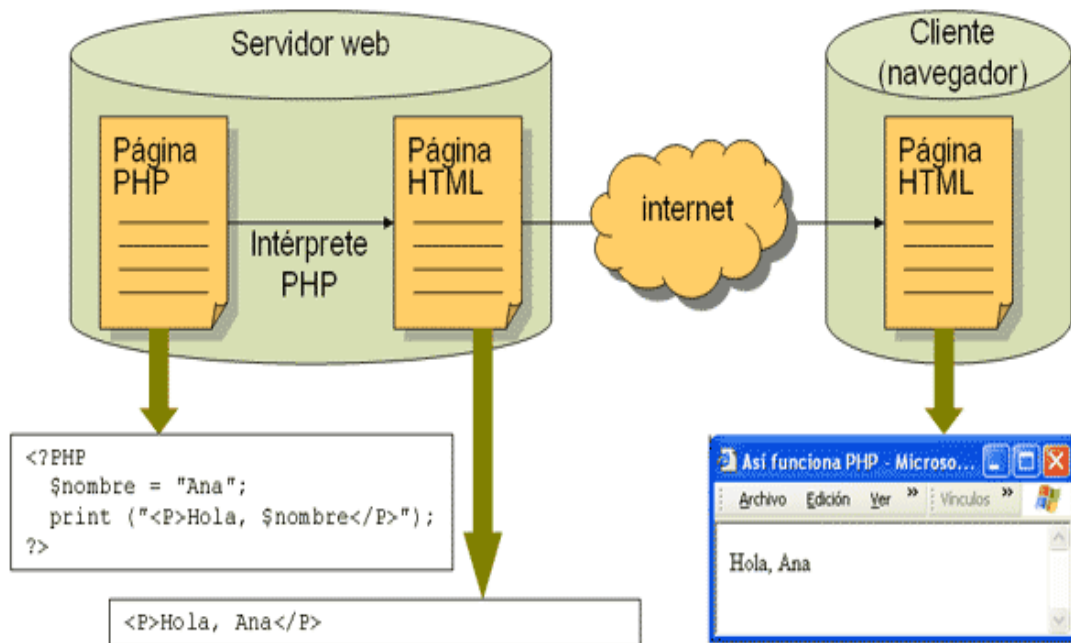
Servidor web

Página PHP

Intérprete PHP

Página HTML

internet

Cliente (navegador)

Página HTML

<?PHP
$nombre = "Ana";
print ("<P>Hola, $nombre</P>");
?>

<P>Hola, Ana</P>

Así funciona PHP - Microso...

Archivo Edición Ver » Vínculos »

Hola, Ana